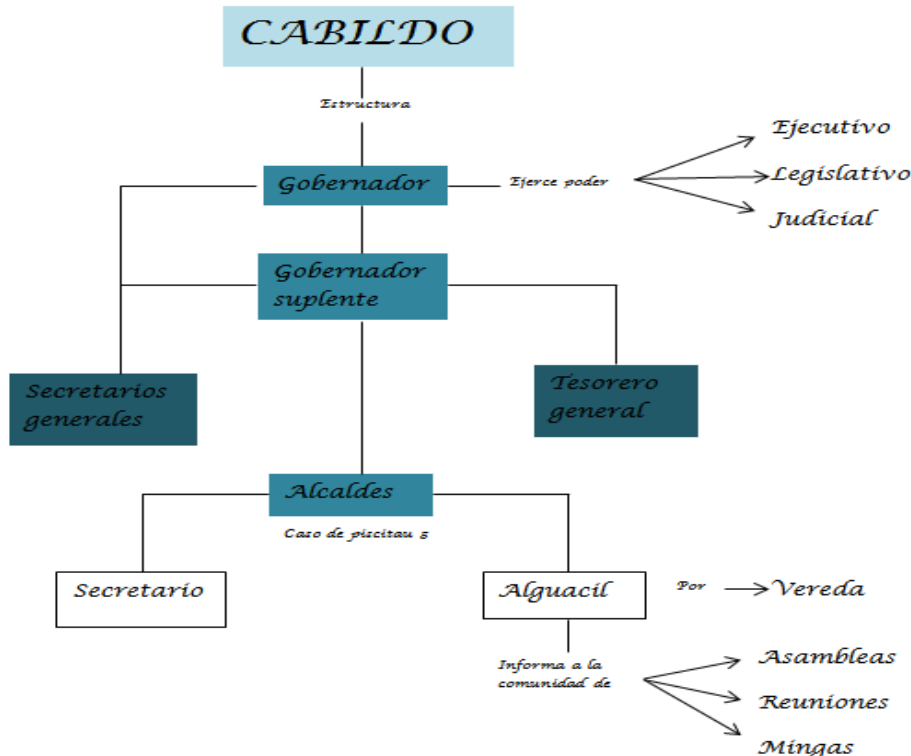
CABILDO

Estructura

Gobernador

Ejerce poder

Ejecutivo

Legislativo

Judicial

Gobernador suplente

Secretarios generales

Tesorero general

Alcaldes

Caso de piscitau 5

Secretario

Alguacil

Por

Vereda

Informa a la comunidad de

Asambleas

Reuniones

Mingas